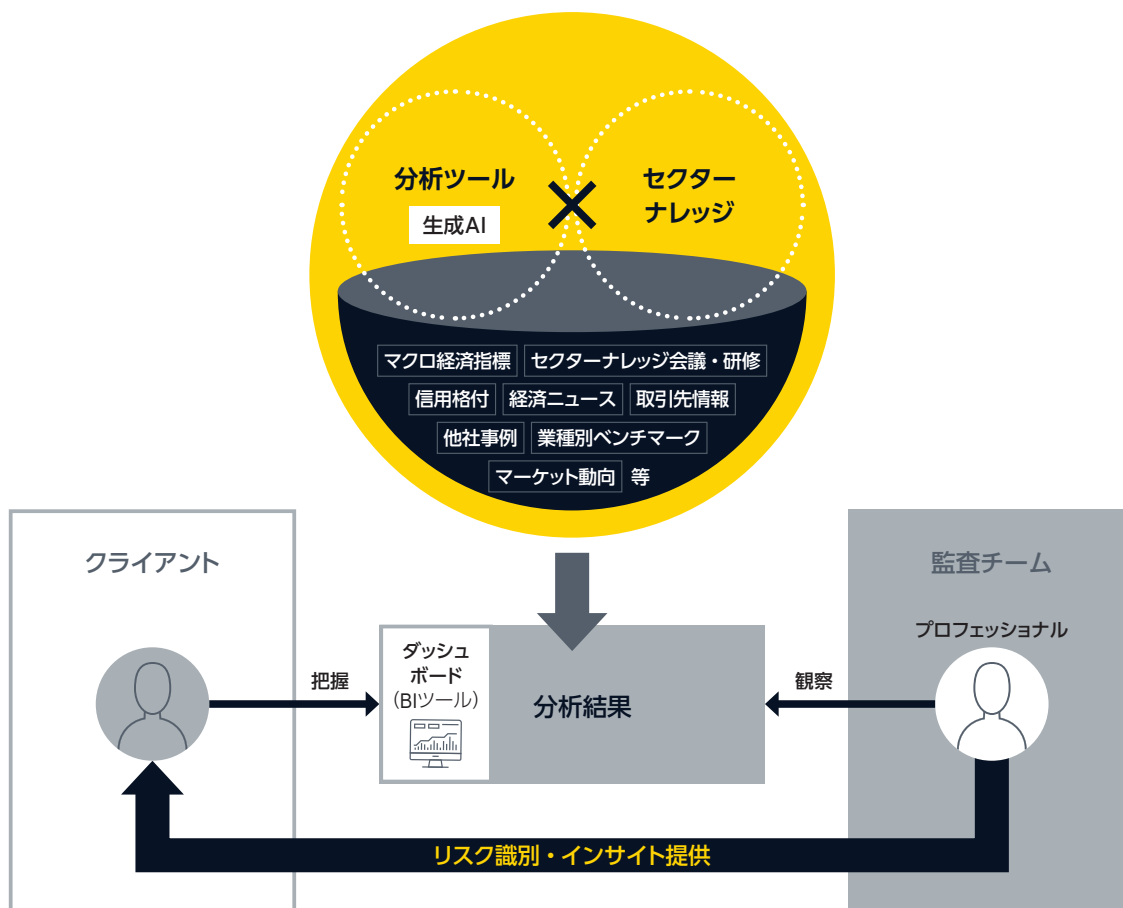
分析ツール

生成AI

×

セクターナレッジ

マクロ経済指標
セクターナレッジ会議・研修
信用格付
経済ニュース
取引先情報
他社事例
業種別ベンチマーク
マーケット動向
等

クライアント

監査チーム

プロフェッショナル

把握

ダッシュボード（BIツール）

分析結果

観察

リスク識別・インサイト提供